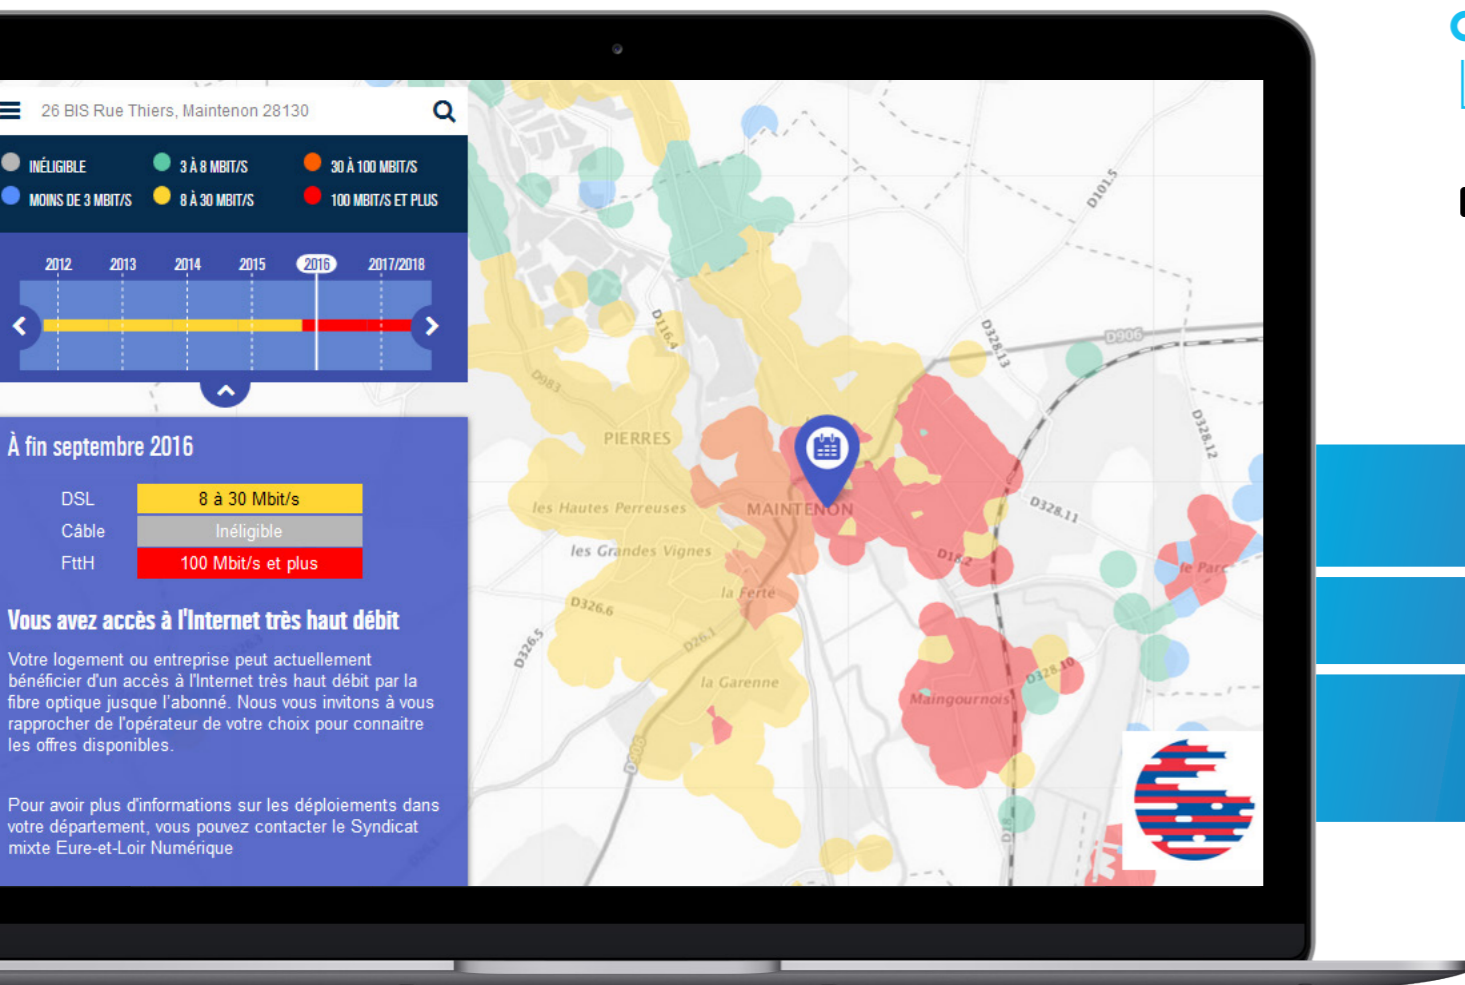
26 BIS Rue Thiers, Maintenon 28130

INÉLIGIBLE
3 À 8 MBIT/S
30 À 100 MBIT/S
MOINS DE 3 MBIT/S
8 À 30 MBIT/S
100 MBIT/S ET PLUS

2012
2013
2014
2015
2016
2017/2018

À fin septembre 2016

| | |
|---|---|
| DSL | 8 à 30 Mbit/s |
| Câble | Inéligible |
| FttH | 100 Mbit/s et plus |

Vous avez accès à l'Internet très haut débit

Votre logement ou entreprise peut actuellement bénéficier d'un accès à l'Internet très haut débit par la fibre optique jusque l'abonné. Nous vous invitons à vous rapprocher de l'opérateur de votre choix pour connaitre les offres disponibles.

Pour avoir plus d'informations sur les déploiements dans votre département, vous pouvez contacter le Syndicat mixte Eure-et-Loir Numérique

D101.5
D116.4
D328.13
D906
D983
PIERRES
D328.12
les Hautes Perreuses
MAINTENON
D328.11
les Grandes Vignes
D18.2
le Parc
D326.6
la Ferte
D326.5
D26.1
D328.10
la Garenne
Maingournois
D906